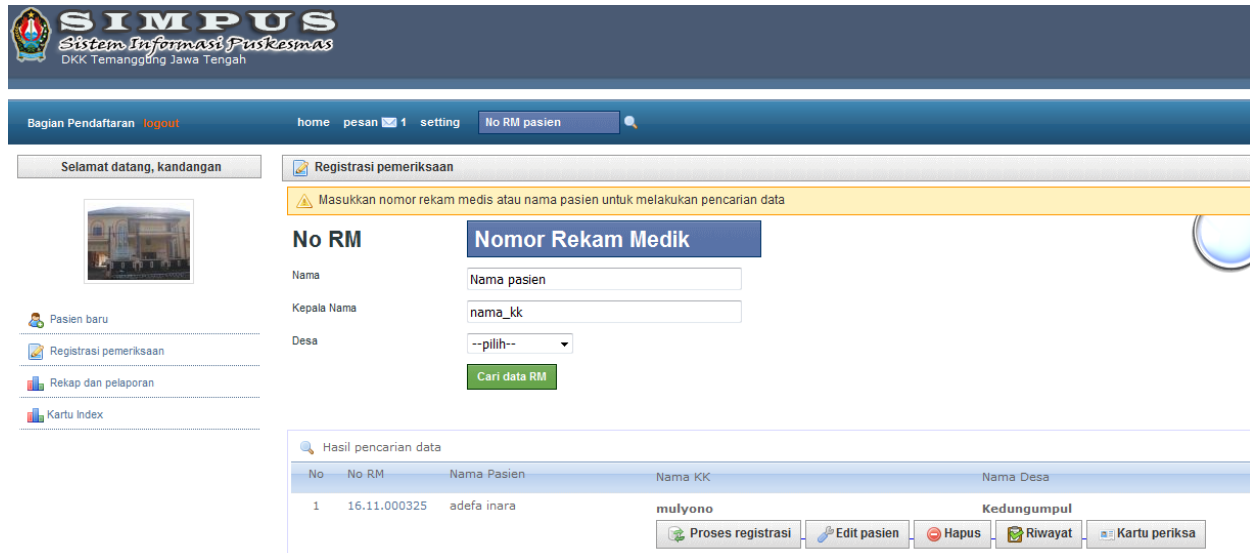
SIMPUS
Sistem Informasi Puskesmas
DKK Temanggung Jawa Tengah

Bagian Pendaftaran logout

home pesan 1 setting No RM pasien

Selamat datang, kandangan

Pasien baru
Registrasi pemeriksaan
Rekap dan pelaporan
Kartu Index

Registrasi pemeriksaan

Masukkan nomor rekam medis atau nama pasien untuk melakukan pencarian data

No RM Nomor Rekam Medik
Nama Nama pasien
Kepala Nama nama_kk
Desa --pilih--
Cari data RM

Hasil pencarian data

| No | No RM | Nama Pasien | Nama KK | Nama Desa |
|---|---|---|---|---|
| 1 | 16.11.000325 | adefa inara | mulyono | Kedungumpul |

Proses registrasi Edit pasien Hapus Riwayat Kartu periksa